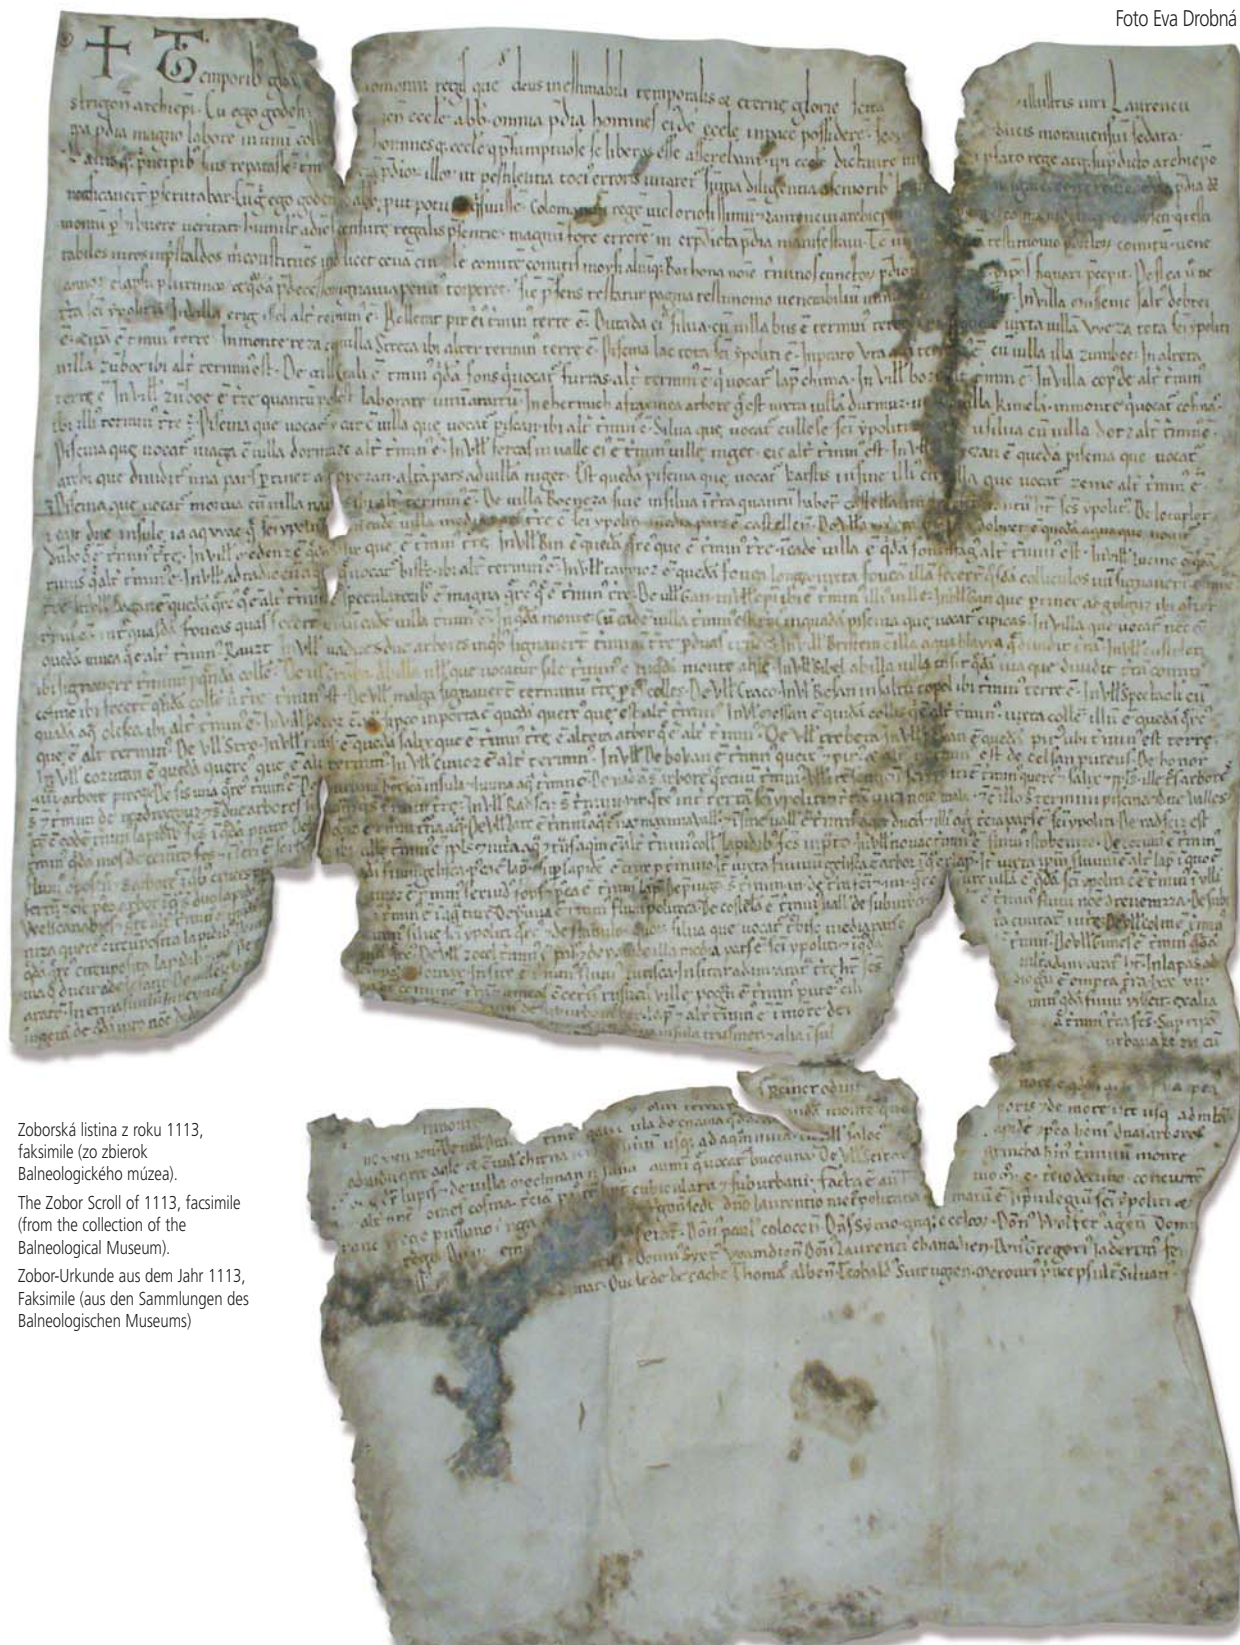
Foto Eva Drobná

Zoborská listina z roku 1113, faksimile (zo zbierok Balneologického múzea).

The Zobor Scroll of 1113, facsimile (from the collection of the Balneological Museum).

Zobor-Urkunde aus dem Jahr 1113, Faksimile (aus den Sammlungen des Balneologischen Museums)

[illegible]